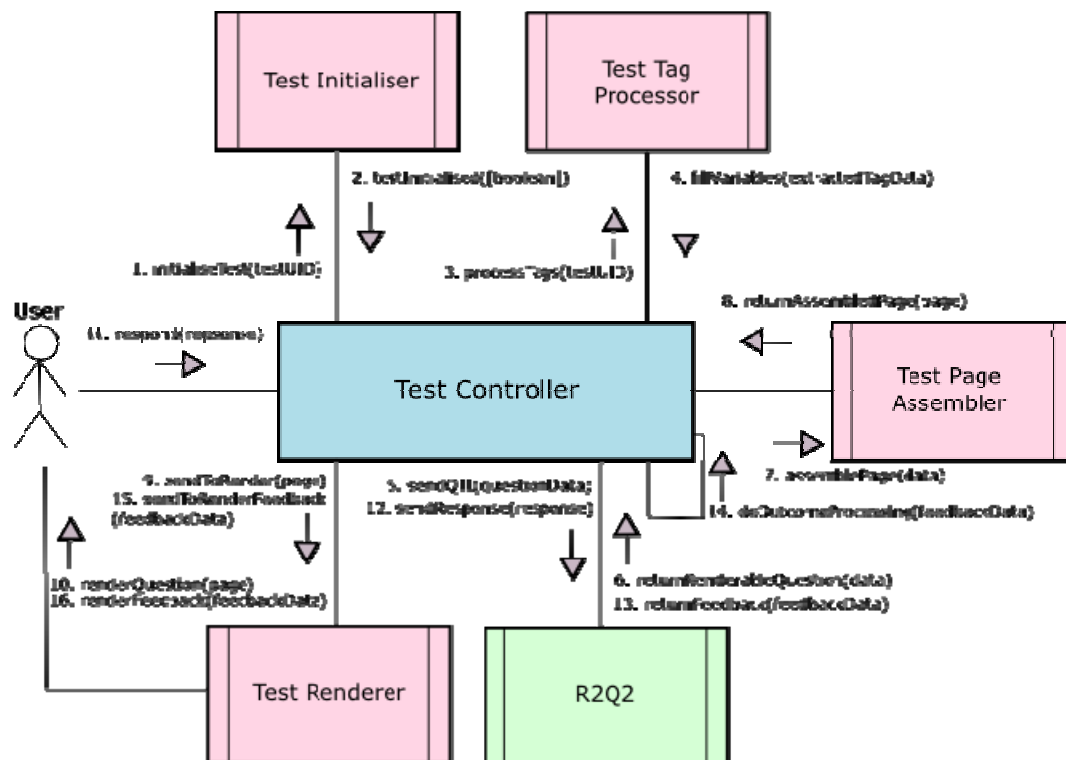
Test Initialiser

Test Tag Processor

2. testInitialised([boolean])

4. fillVariables(extractedTagData)

1. initialiseTest(testUID)

3. processTags(testUID)

8. returnAssembledPage(page)

User

11. respond(response)

Test Controller

Test Page Assembler

9. sendToRender(page)
15. sendToRenderFeedback (feedbackData)

5. sendQTI(questionData)
12. sendResponse(response)

7. assemblePage(data)

14. doOutcomeProcessing(feedbackData)

10. renderQuestion(page)
16. renderFeedback(feedbackData)

6. returnRenderableQuestion(data)
13. returnFeedback(feedbackData)

Test Renderer

R2Q2